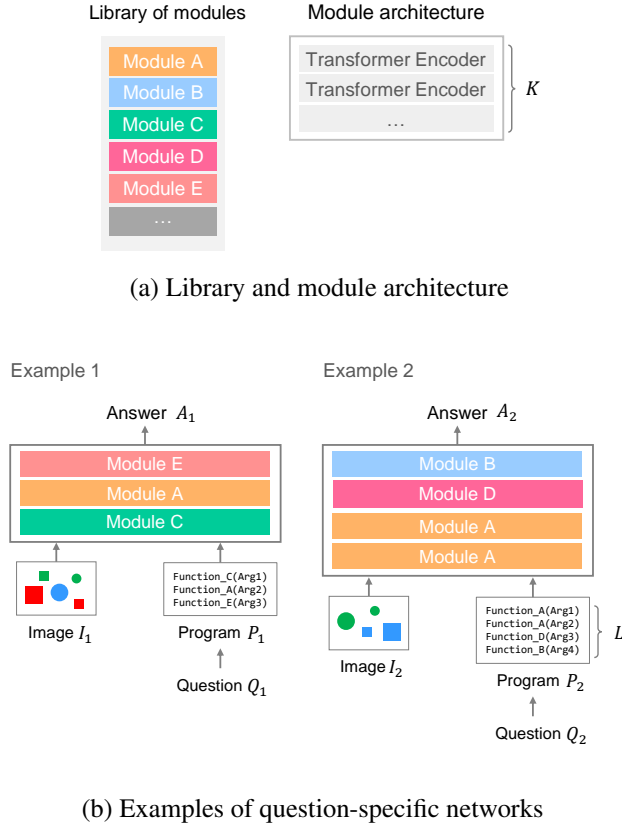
Library of modules

Module A
Module B
Module C
Module D
Module E
...

Module architecture

Transformer Encoder
Transformer Encoder
...

$K$

(a) Library and module architecture

Example 1

Answer $A_1$

Module E
Module A
Module C

Image $I_1$

Function_C(Arg1)
Function_A(Arg2)
Function_E(Arg3)

Program $P_1$

Question $Q_1$

Example 2

Answer $A_2$

Module B
Module D
Module A
Module A

Image $I_2$

Function_A(Arg1)
Function_A(Arg2)
Function_D(Arg3)
Function_B(Arg4)

$L$

Program $P_2$

Question $Q_2$

(b) Examples of question-specific networks